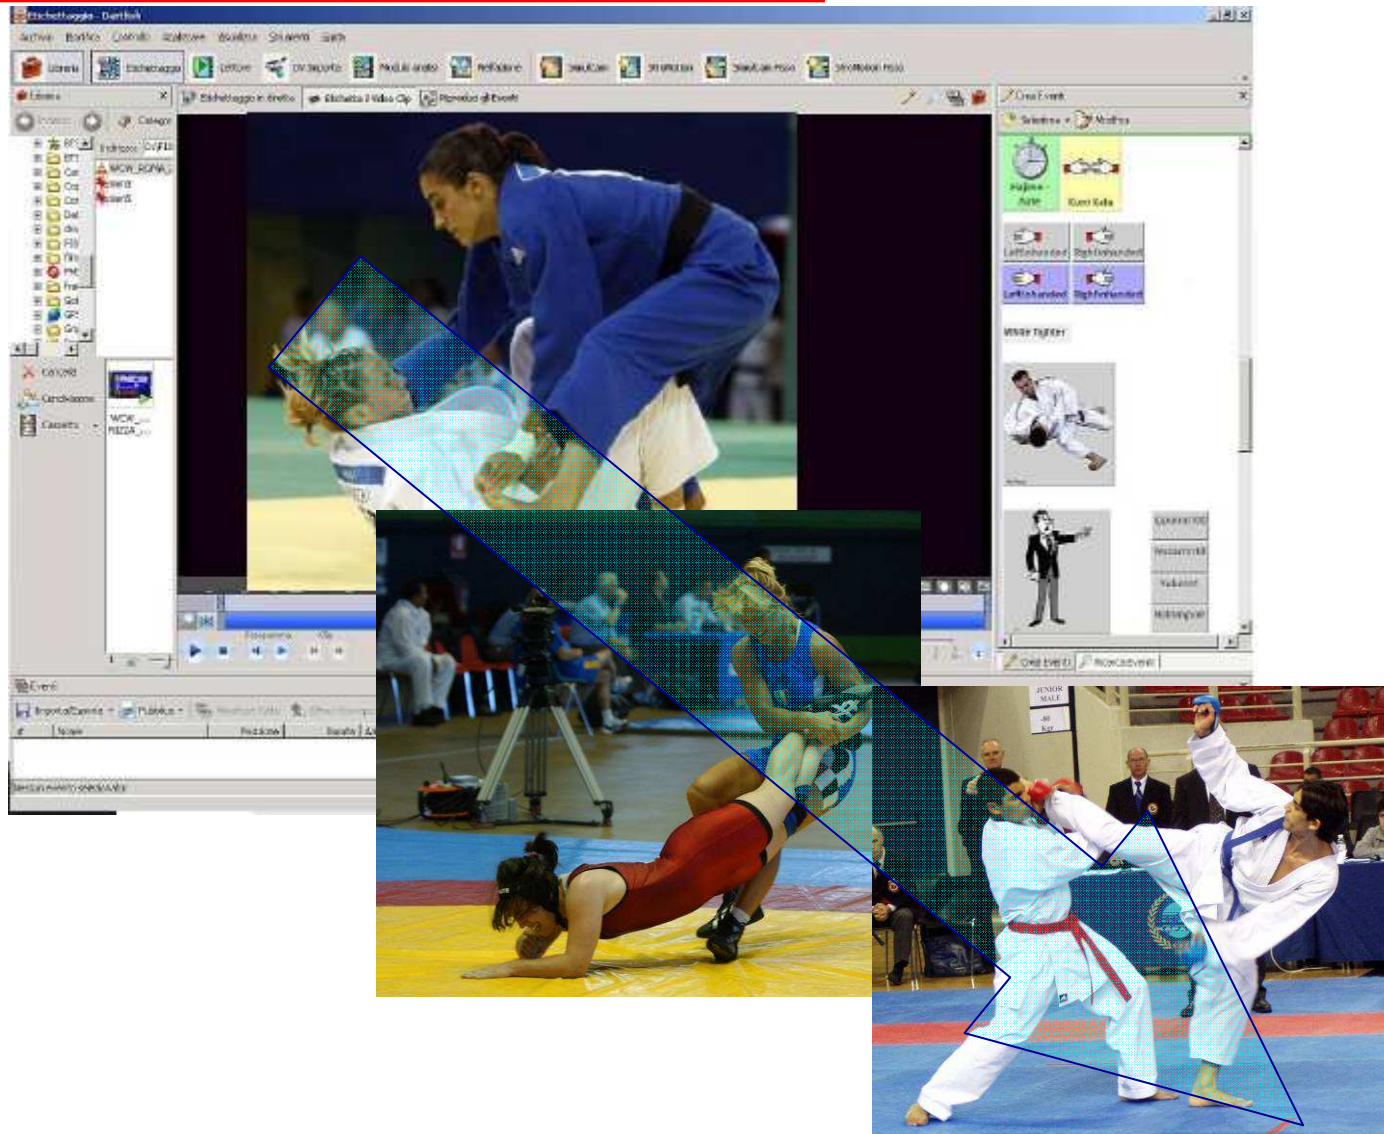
Etichettaggio - Dartfish

Archivio Analisi Controllo Esplora Visualizza Strumenti Guida

Libreria Etichettaggio Lettore DV Importa Modulo analisi Reflessione SimulCam StroMotion SimulCam Plus StroMotion Plus

Libreria

Etichettaggio in diretta Etichetta il Video Clip Riproduci gli Eventi

Crea Eventi

Seleziona Modifica

Hajime - Azione

Kumi Kata

Left Ashi barai/left

Right Ashi barai/right

Left Ashi barai/left

Right Ashi barai/right

White fighter

Ippon

Waza-ari

Yuko

Koka

Crea Eventi Ricerca Eventi

Cancella

Candidatura

Esporta

Eventi

Esporta/Esporta Pubblica

Nome Posizione Durata

Nessun evento selezionato

JUNIOR MALE